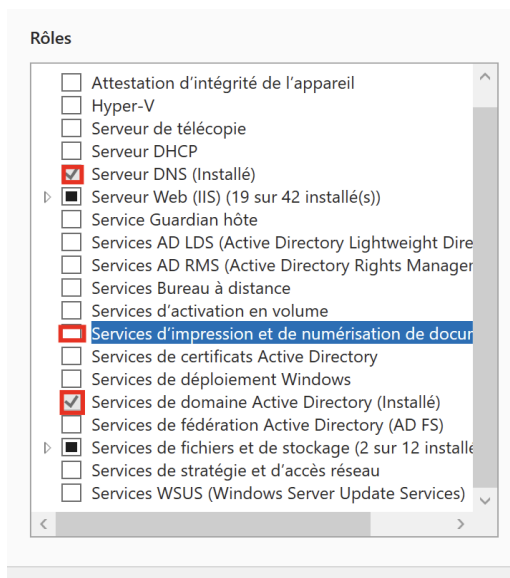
Rôles

Attestation d’intégrité de l’appareil
Hyper-V
Serveur de télécopie
Serveur DHCP
Serveur DNS (Installé)
Serveur Web (IIS) (19 sur 42 installé(s))
Service Guardian hôte
Services AD LDS (Active Directory Lightweight Dire
Services AD RMS (Active Directory Rights Managen
Services Bureau à distance
Services d’activation en volume
Services d’impression et de numérisation de docun
Services de certificats Active Directory
Services de déploiement Windows
Services de domaine Active Directory (Installé)
Services de fédération Active Directory (AD FS)
Services de fichiers et de stockage (2 sur 12 installe
Services de stratégie et d’accès réseau
Services WSUS (Windows Server Update Services)